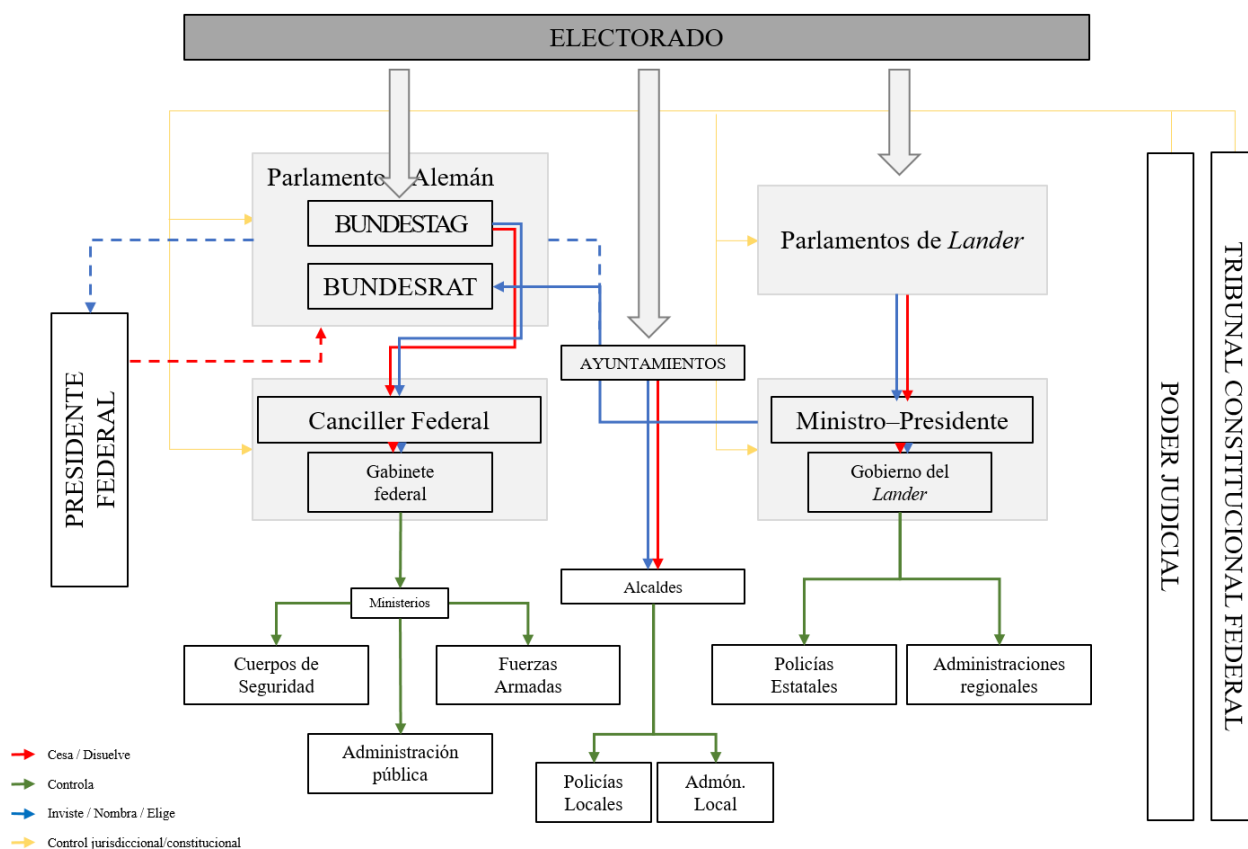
ELECTORADO

Parlamento Alemán

BUNDESTAG

BUNDESRAT

Parlamentos de *Lander*

PRESIDENTE FEDERAL

AYUNTAMIENTOS

Canciller Federal

Gabinete federal

Ministro–Presidente

Gobierno del *Lander*

PODER JUDICIAL

TRIBUNAL CONSTITUCIONAL FEDERAL

Ministerios

Alcaldes

Cuerpos de Seguridad

Fuerzas Armadas

Policías Estatales

Administraciones regionales

Administración pública

Policías Locales

Admón. Local

Cesa / Disuelve

Controla

Inviste / Nombra / Elige

Control jurisdiccional/constitucional